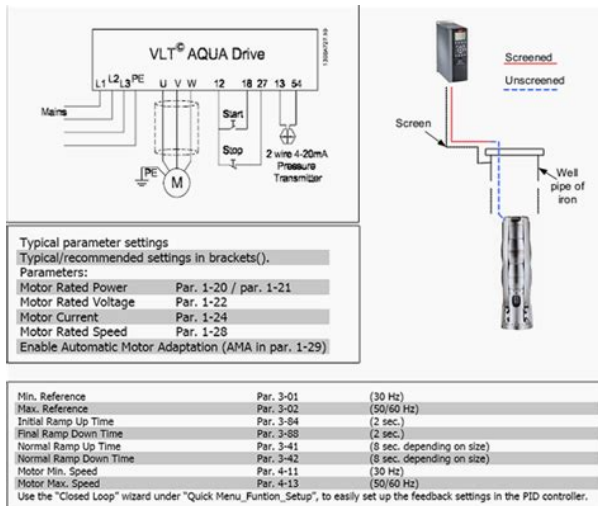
VLT© AQUA Drive

L1 L2 L3 PE U V W 12 18 27 13 54

Mains

Start

Stop

PE

M

2 wire 4-20mA Pressure Transmitter

130BA727.10

Screened

Unscreened

Screen

Well pipe of iron

Typical parameter settings
Typical/recommended settings in brackets().
Parameters:

| | |
|---|---|
| Motor Rated Power | Par. 1-20 / par. 1-21 |
| Motor Rated Voltage | Par. 1-22 |
| Motor Current | Par. 1-24 |
| Motor Rated Speed | Par. 1-28 |

Enable Automatic Motor Adaptation (AMA in par. 1-29)

| | | |
|---|---|---|
| Min. Reference | Par. 3-01 | (30 Hz) |
| Max. Reference | Par. 3-02 | (50/60 Hz) |
| Initial Ramp Up Time | Par. 3-84 | (2 sec.) |
| Final Ramp Down Time | Par. 3-88 | (2 sec.) |
| Normal Ramp Up Time | Par. 3-41 | (8 sec. depending on size) |
| Normal Ramp Down Time | Par. 3-42 | (8 sec. depending on size) |
| Motor Min. Speed | Par. 4-11 | (30 Hz) |
| Motor Max. Speed | Par. 4-13 | (50/60 Hz) |

Use the "Closed Loop" wizard under "Quick Menu_Funtion_Setup", to easily set up the feedback settings in the PID controller.